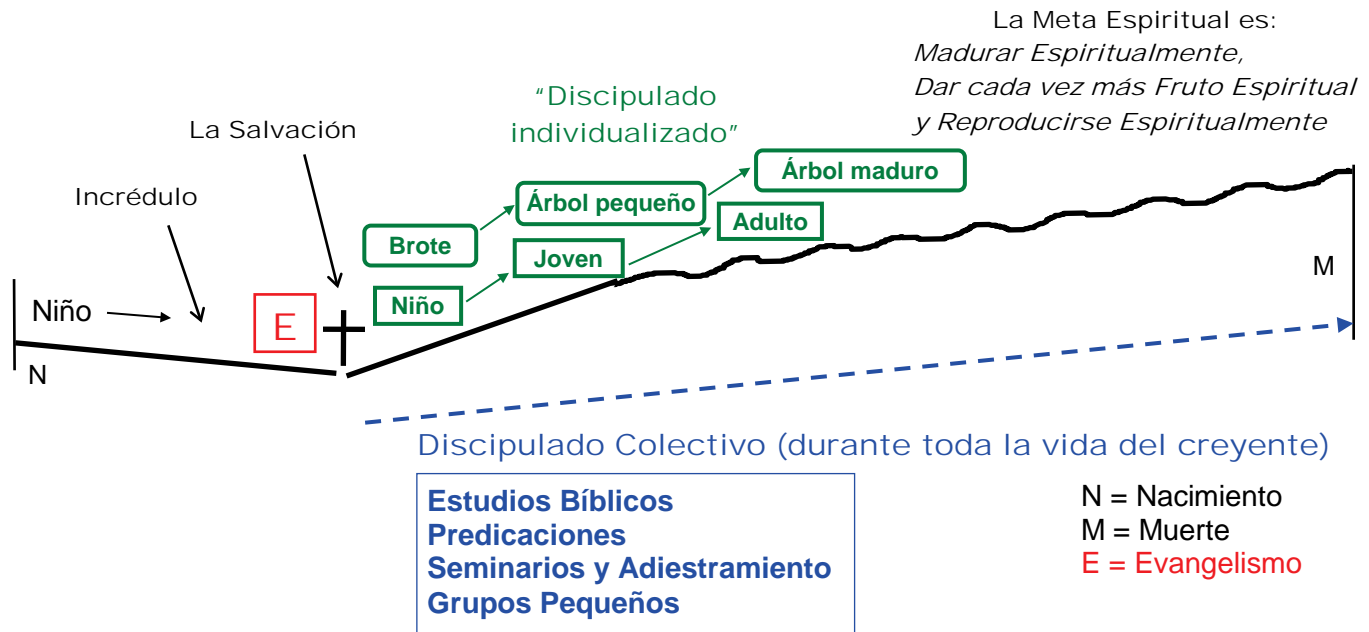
La Meta Espiritual es:
*Madurar Espiritualmente,*
*Dar cada vez más Fruto Espiritual*
*y Reproducirse Espiritualmente*

"Discipulado individualizado"

La Salvación

Incrédulo

Niño

N

E

Brote

Niño

Árbol pequeño

Joven

Árbol maduro

Adulto

M

Discipulado Colectivo (durante toda la vida del creyente)

Estudios Bíblicos
Predicaciones
Seminarios y Adiestramiento
Grupos Pequeños

N = Nacimiento
M = Muerte
E = Evangelismo